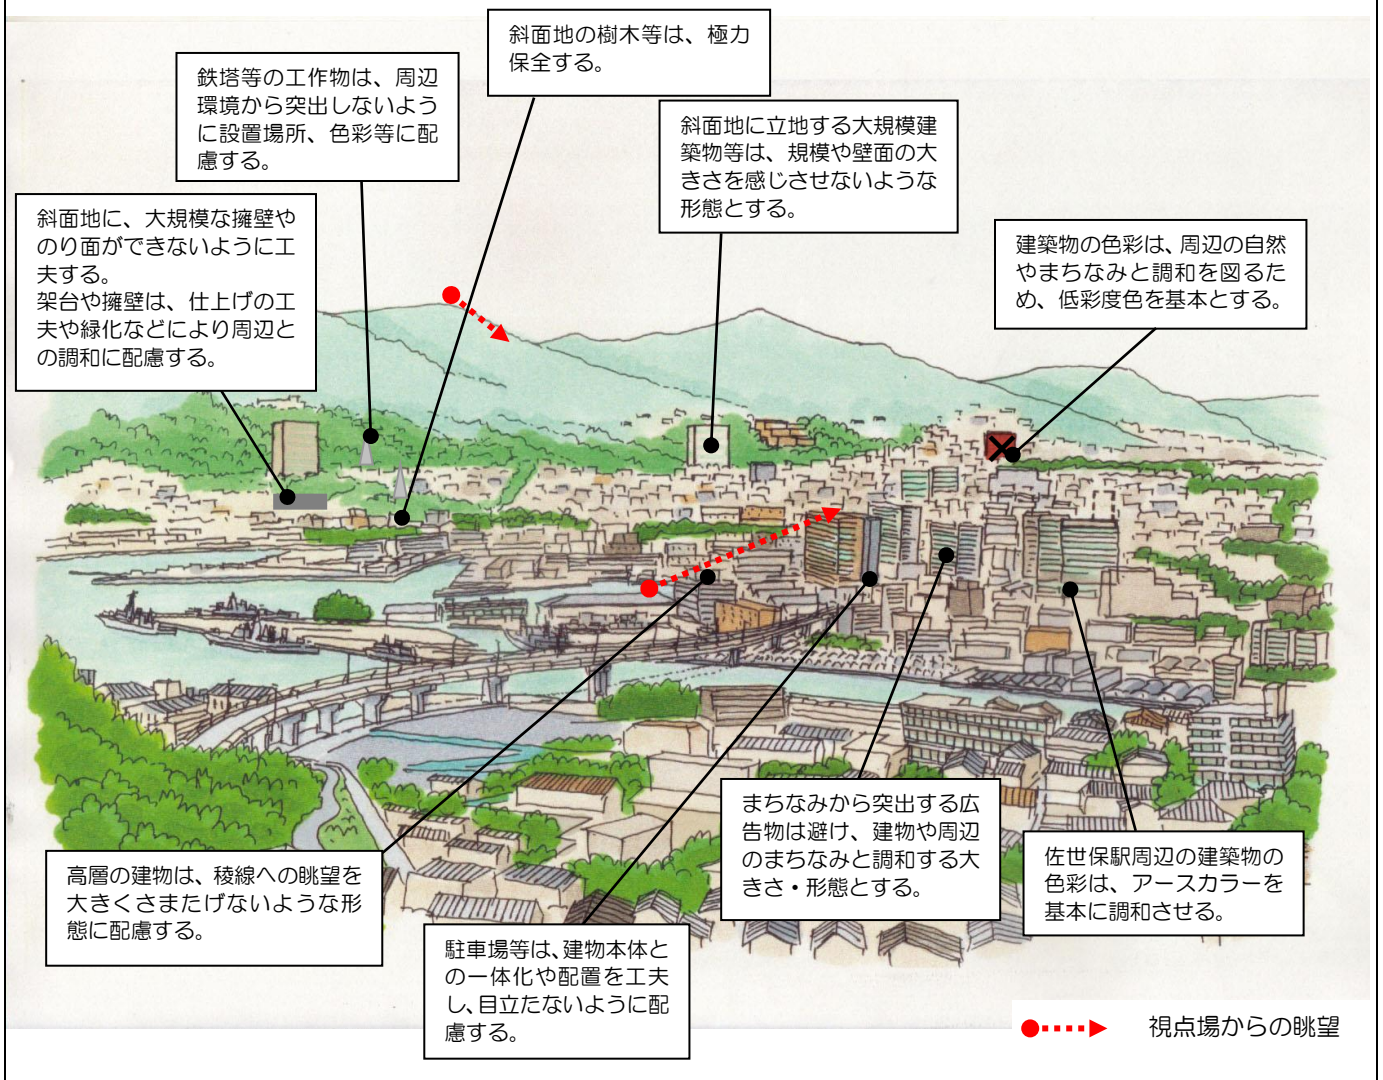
鉄塔等の工作物は、周辺環境から突出しないように設置場所、色彩等に配慮する。

斜面地の樹木等は、極力保全する。

斜面地に立地する大規模建築物等は、規模や壁面の大きさを感じさせないような形態とする。

斜面地に、大規模な擁壁やのり面ができないように工夫する。
架台や擁壁は、仕上げの工夫や緑化などにより周辺との調和に配慮する。

建築物の色彩は、周辺の自然やまちなみと調和を図るため、低彩度色を基本とする。

まちなみから突出する広告物は避け、建物や周辺のまちなみと調和する大きさ・形態とする。

佐世保駅周辺の建築物の色彩は、アースカラーを基本に調和させる。

高層の建物は、稜線への眺望を大きくさまたげないような形態に配慮する。

駐車場等は、建物本体との一体化や配置を工夫し、目立たないように配慮する。

視点場からの眺望